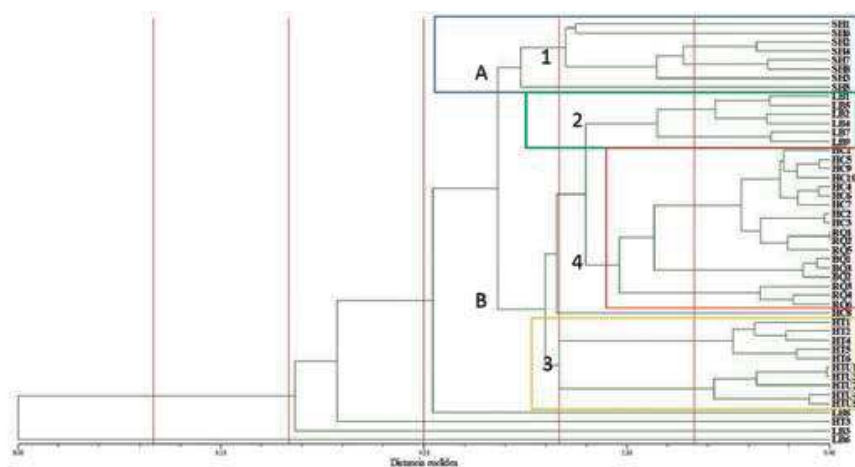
SH1
SH6
SH2
SH4
SH7
SH8
SH3
SH5
LB1
LB5
LB2
LB4
LB7
LB9
HC1
HC5
HC9
HC10
HC4
HC6
HC7
HC2
HC3
RQ1
RQ2
RQ5
RQ8
RQ6
RQ3
RQ4
RQ7
HC8
HT1
HT2
HT4
HT5
HT6
HT10
HT7
HT8
HT9
LB8
HT3
LB3
LB6

A
1
2
4
B
3

0.00
0.10
0.25
0.50
0.75

Distancia euclídea